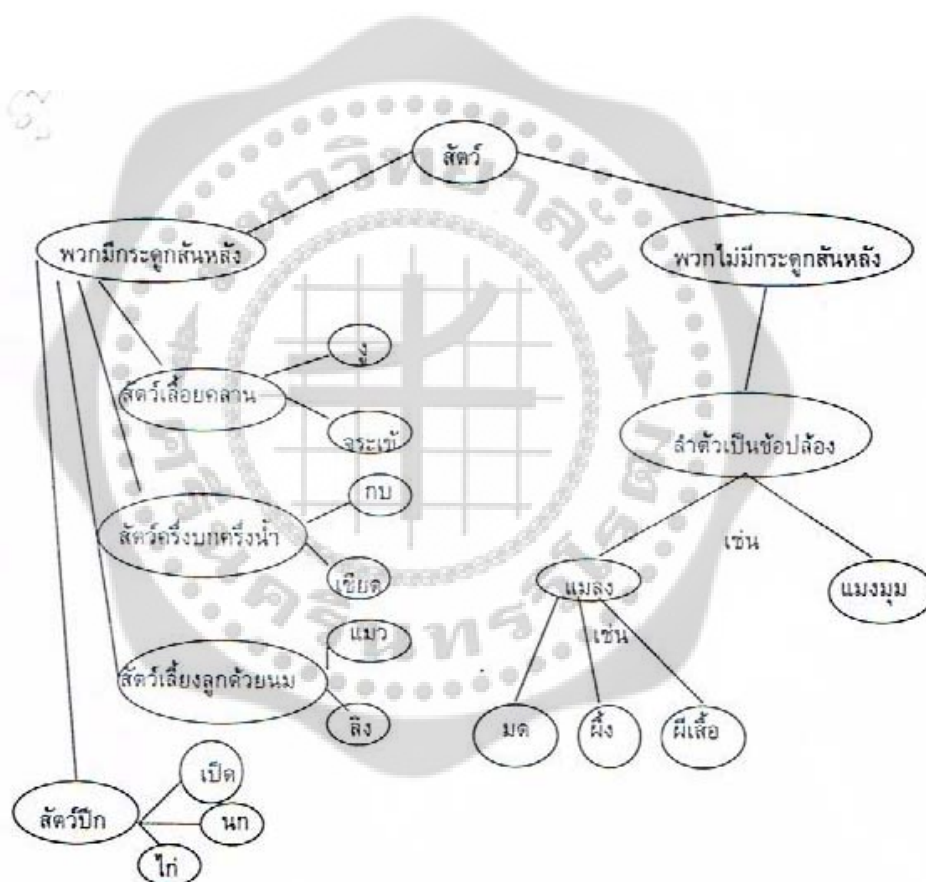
สัตว์

พวกมีกระดูกสันหลัง

พวกไม่มีกระดูกสันหลัง

สัตว์เลื้อยคลาน

งู

จระเข้

ลำตัวเป็นข้อปล้อง

สัตว์ครึ่งบกครึ่งน้ำ

กบ

เขียด

เช่น

แมลง

แมงมุม

แมว

เช่น

สัตว์เลี้ยงลูกด้วยนม

ลิง

มด

ผึ้ง

ผีเสื้อ

สัตว์ปีก

เป็ด

นก

ไก่